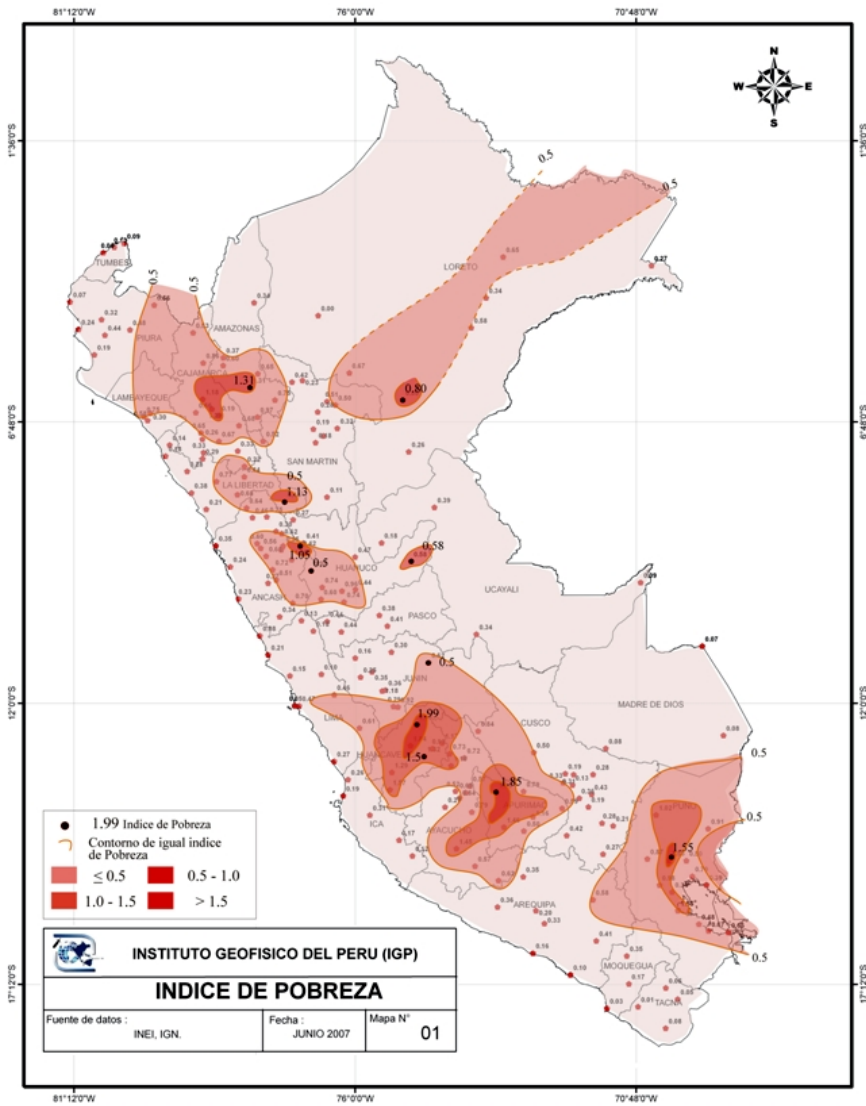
81°12'0"W 76°0'0"W 70°48'0"W

N
W E
S

1°36'0"S 1°36'0"S

0.5
0.5

TUMBES
0.5
0.5
LORETO
AMAZONAS
PIURA
CAJAMARCA
1.31
0.80
LAMBAYEQUE
6°48'0"S 6°48'0"S
SAN MARTIN
0.5
LA LIBERTAD
1.13
0.58
1.05
0.5
HUANUCO
ANCASH
UCAYALI
PASCO
JUNIN
0.5
12°0'0"S 12°0'0"S
MADRE DE DIOS
LIMA
1.99
CUSCO
HUANCAVELICA
1.5
0.5
1.85
APURIMAC
0.5
AYACUCHO
PUNO
1.55
ICA
AREQUIPA
0.5
MOQUEGUA
TACNA
17°12'0"S 17°12'0"S

1.99 Indice de Pobreza
Contorno de igual indice de Pobreza
≤ 0.5
0.5 - 1.0
1.0 - 1.5
> 1.5

INSTITUTO GEOFISICO DEL PERU (IGP)
INDICE DE POBREZA
Fuente de datos : INEI, IGN.
Fecha : JUNIO 2007
Mapa N° 01

81°12'0"W 76°0'0"W 70°48'0"W